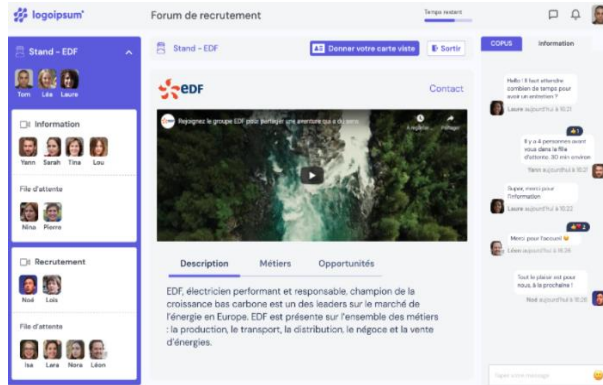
logoipsum

Forum de recrutement

Temps restant

Stand - EDF

Tom Léa Laura

Information

Yann Sarah Tina Lou

File d'attente

Nina Pierre

Recrutement

Noé Loïs

File d'attente

Isa Lara Nora Léon

Stand - EDF

Donner votre carte visite

Sortir

EDF

Contact

Rejoignez le groupe EDF pour partager une aventure qui a du sens

À regarder plus tard

Partager

Description

Métiers

Opportunités

EDF, électricien performant et responsable, champion de la croissance bas carbone est un des leaders sur le marché de l'énergie en Europe. EDF est présente sur l'ensemble des métiers : la production, le transport, la distribution, le négoce et la vente d'énergies.

COPUS

Information

Hello ! Il faut attendre combien de temps pour avoir un entretien ?

Laure aujourd'hui à 10:21

Il y a 4 personnes avant vous dans la file d'attente. 30 min environ

Yann aujourd'hui à 10:21

Super, merci pour l'information

Laure aujourd'hui à 10:22

Merci pour l'accueil

Léon aujourd'hui à 10:24

Tout le plaisir est pour nous, à la prochaine !

Noé aujourd'hui à 10:26

Tapez votre message